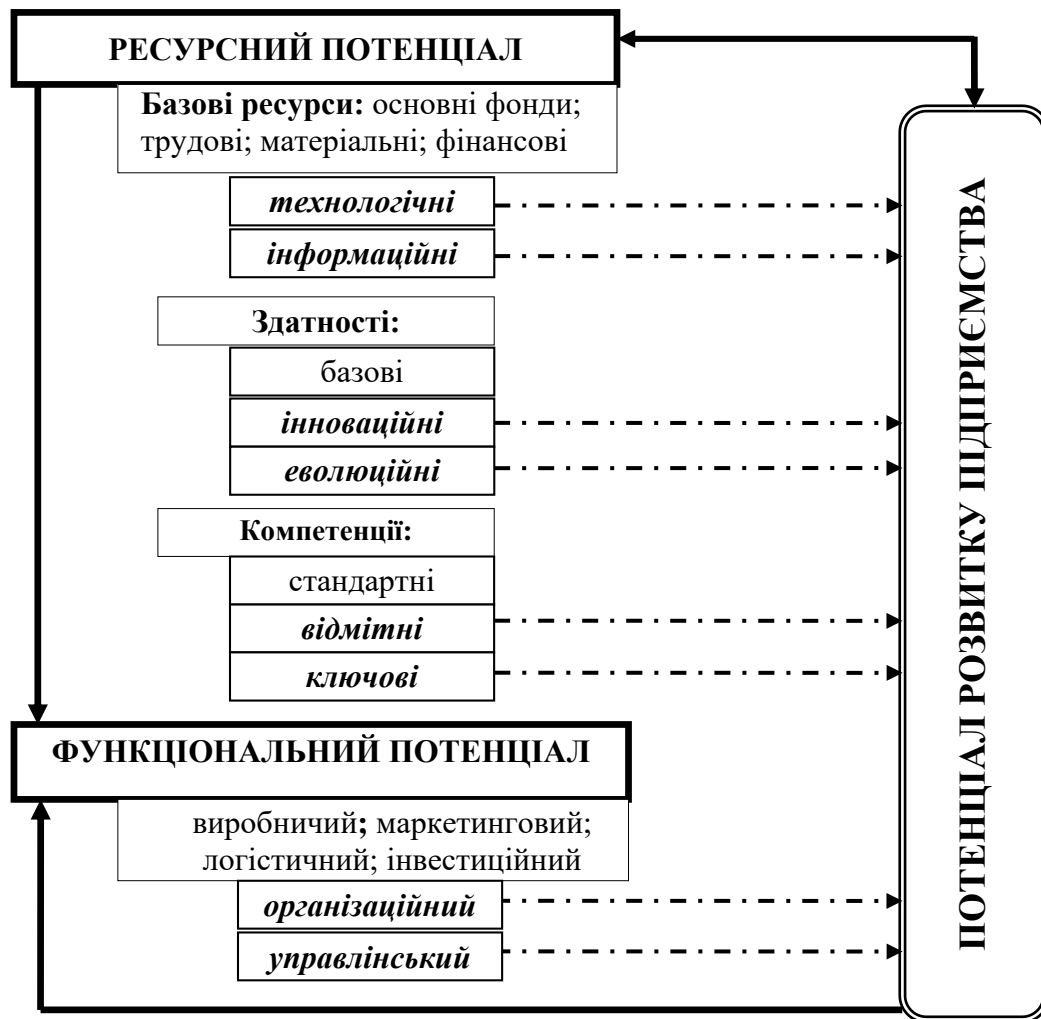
РЕСУРСНИЙ ПОТЕНЦІАЛ

Базові ресурси: основні фонди; трудові; матеріальні; фінансові

технологічні

інформаційні

Здатності:

базові

інноваційні

еволюційні

Компетенції:

стандартні

відмітні

ключові

ФУНКЦІОНАЛЬНИЙ ПОТЕНЦІАЛ

виробничий; маркетинговий; логістичний; інвестиційний

організаційний

управлінський

ПОТЕНЦІАЛ РОЗВИТКУ ПІДПРИЄМСТВА